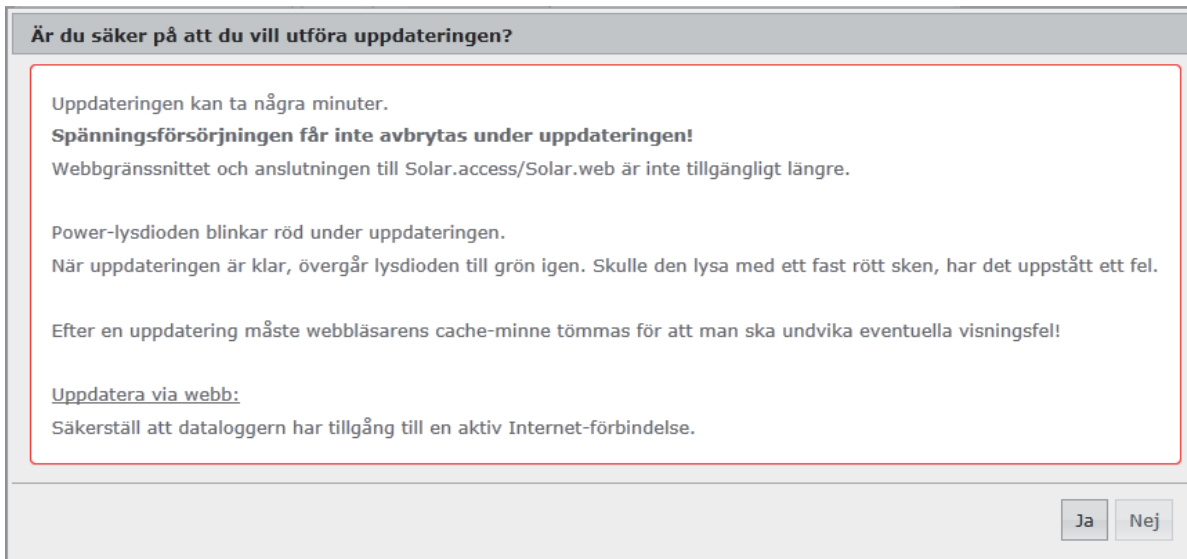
Är du säker på att du vill utföra uppdateringen?

Uppdateringen kan ta några minuter.
**Spänningsförsörjningen får inte avbrytas under uppdateringen!**
Webbgränssnittet och anslutningen till Solar.access/Solar.web är inte tillgängligt längre.

Power-lysdioden blinkar röd under uppdateringen.
När uppdateringen är klar, övergår lysdioden till grön igen. Skulle den lysa med ett fast rött sken, har det uppstått ett fel.

Efter en uppdatering måste webbläsarens cache-minne tömmas för att man ska undvika eventuella visningsfel!

Uppdatera via webb:
Säkerställ att dataloggern har tillgång till en aktiv Internet-förbindelse.

Ja Nej